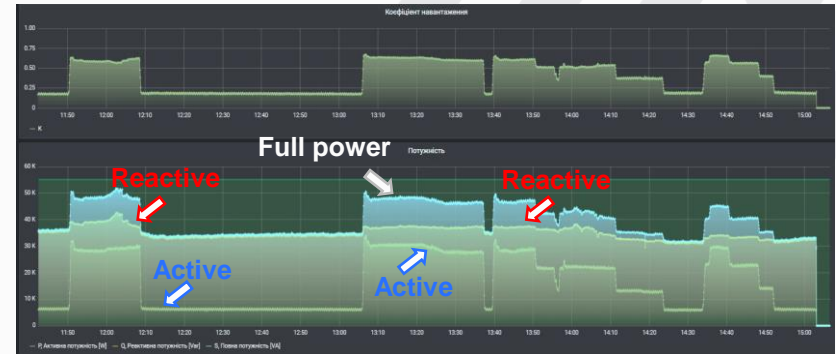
Коефіцієнт навантаження

1.00
0.75
0.50
0.25
0

11:50 12:00 12:10 12:20 12:30 12:40 12:50 13:00 13:10 13:20 13:30 13:40 13:50 14:00 14:10 14:20 14:30 14:40 14:50 15:00

— K

Full power

Потужність

60 K
50 K
40 K
30 K
20 K
10 K
0

Reactive

Reactive

Active

Active

11:50 12:00 12:10 12:20 12:30 12:40 12:50 13:00 13:10 13:20 13:30 13:40 13:50 14:00 14:10 14:20 14:30 14:40 14:50 15:00

— P, Активна потужність [W] — Q, Реактивна потужність [Var] — S, Повна потужність [VA]